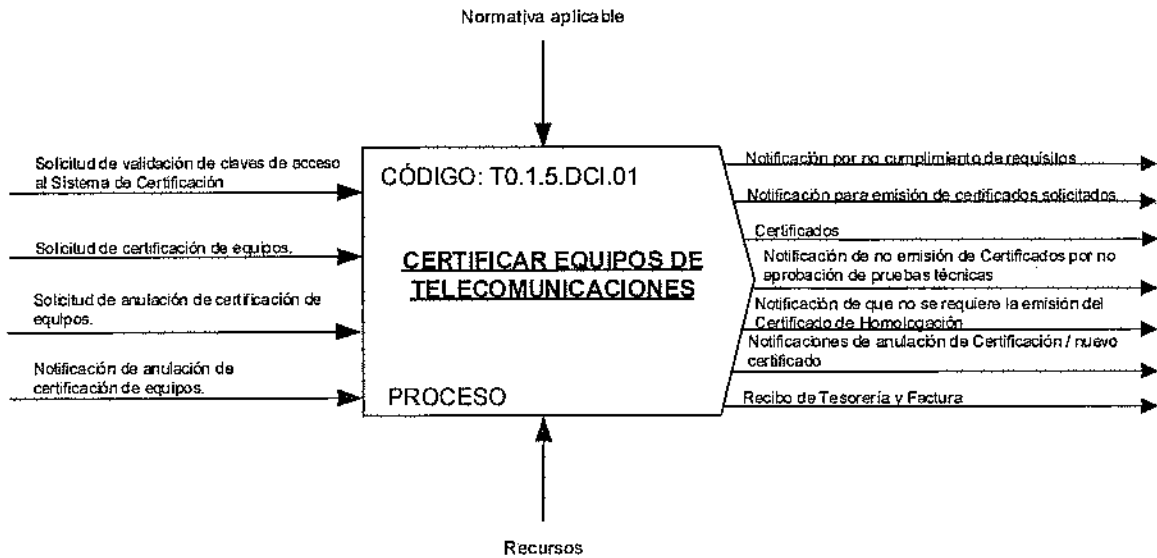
Normativa aplicable

Solicitud de validación de claves de acceso al Sistema de Certificación

Solicitud de certificación de equipos.

Solicitud de anulación de certificación de equipos.

Notificación de anulación de certificación de equipos.

CÓDIGO: T0.1.5.DCI.01

CERTIFICAR EQUIPOS DE TELECOMUNICACIONES

PROCESO

Notificación por no cumplimiento de requisitos

Notificación para emisión de certificados solicitados.

Certificados

Notificación de no emisión de Certificados por no aprobación de pruebas técnicas

Notificación de que no se requiere la emisión del Certificado de Homologación

Notificaciones de anulación de Certificación / nuevo certificado

Recibo de Tesorería y Factura

Recursos